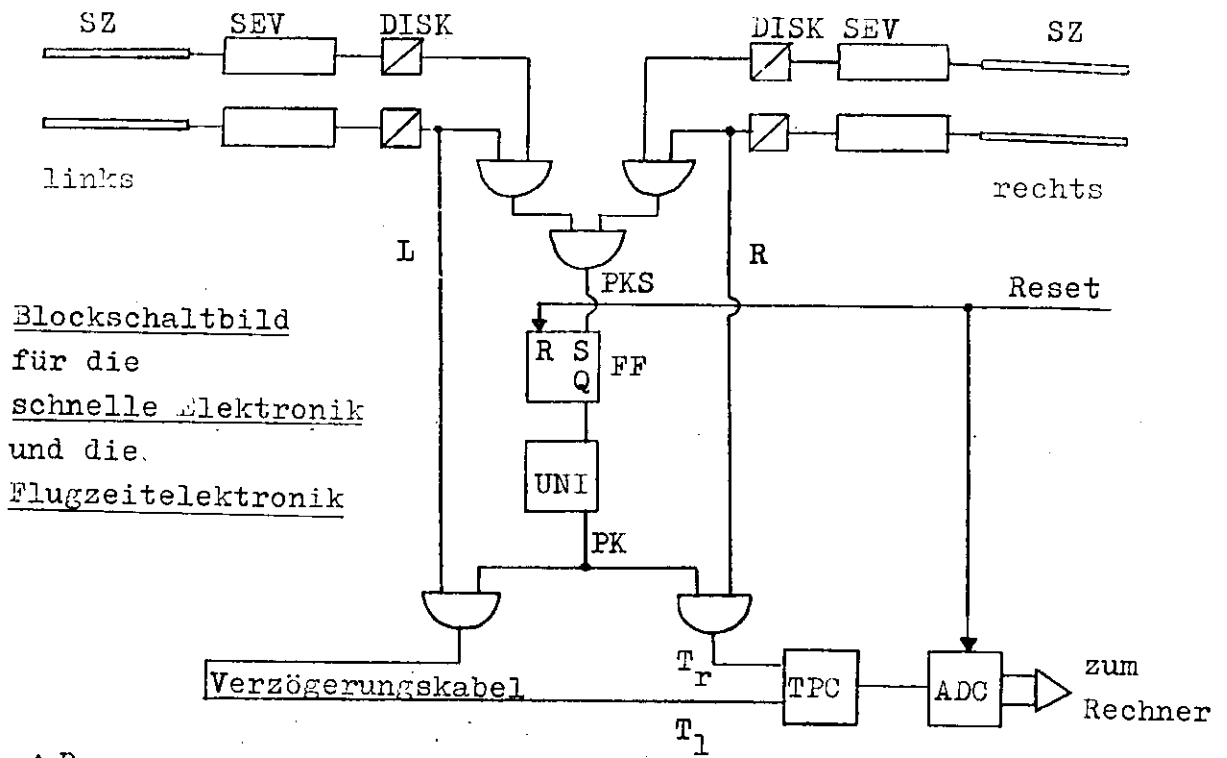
SZ SEV DISK

DISK SEV SZ

links

rechts

L

R

PKS

Reset

Blockschaltbild für die schnelle Elektronik und die Flugzeitelektronik

R S Q FF

UNI

PK

$T_r$

Verzögerungskabel

TPC

ADC

zum Rechner

$T_l$

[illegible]